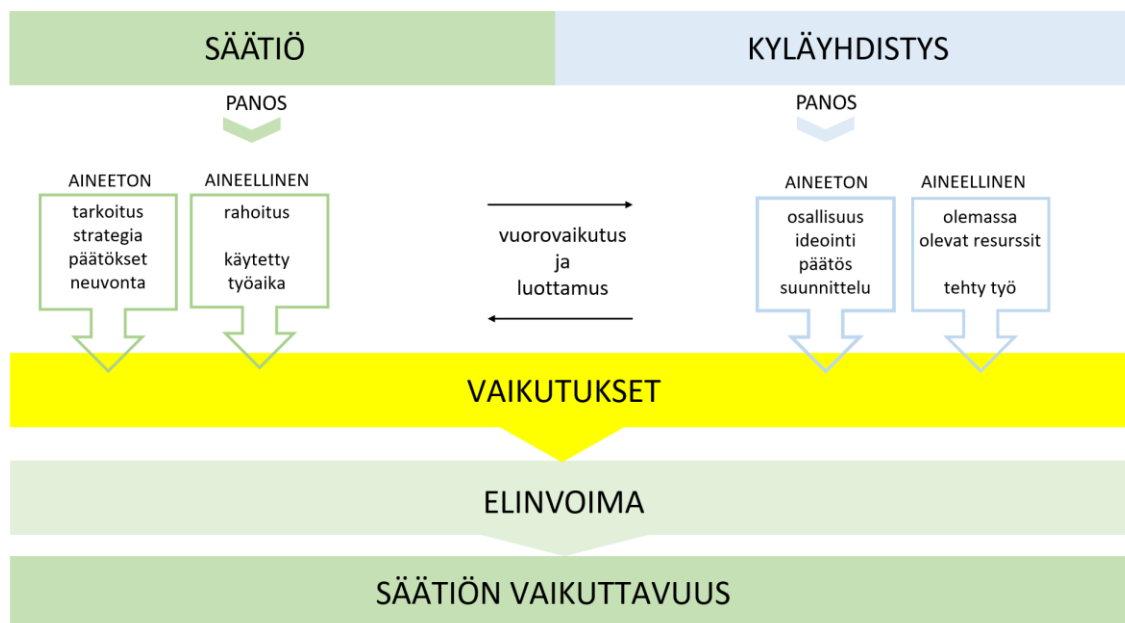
SÄÄTIÖ

KYLÄYHDISTYS

PANOS

PANOS

AINEETON
tarkoitus
strategia
päätökset
neuvonta

AINEELLINEN
rahoitus

käytetty
työaika

vuorovaikutus
ja
luottamus

AINEETON
osallisuus
ideointi
päätös
suunnittelu

AINEELLINEN
olemassa
olevat resurssit

tehty työ

VAIKUTUKSET

ELINVOIMA

SÄÄTIÖN VAIKUTTAVUUS